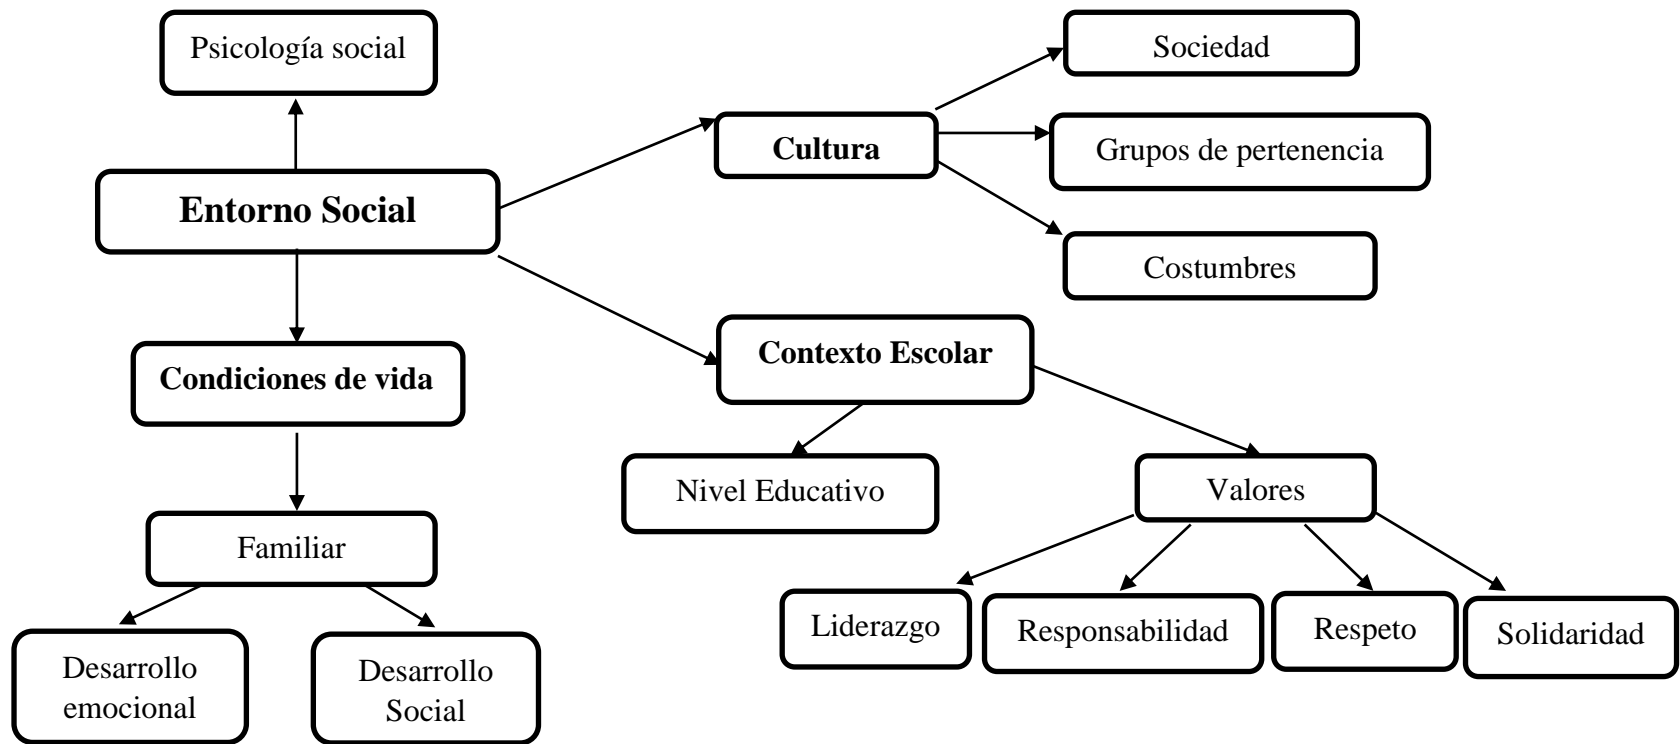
Psicología social

Entorno Social

Cultura

Sociedad

Grupos de pertenencia

Costumbres

Condiciones de vida

Familiar

Desarrollo emocional

Desarrollo Social

Contexto Escolar

Nivel Educativo

Valores

Liderazgo

Responsabilidad

Respeto

Solidaridad